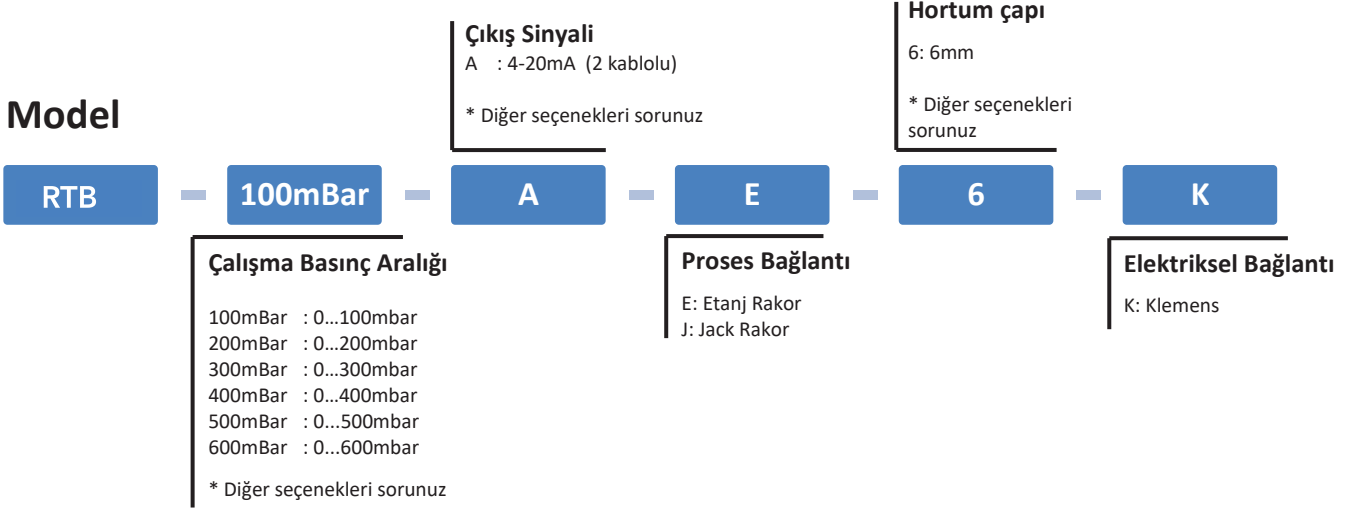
Model

Çıkış Sinyali
A : 4-20mA (2 kablolu)

* Diğer seçenekleri sorunuz

Hortum çapı
6: 6mm

* Diğer seçenekleri sorunuz

RTB - 100mBar - A - E - 6 - K

Çalışma Basınç Aralığı

100mBar : 0…100mbar
200mBar : 0…200mbar
300mBar : 0…300mbar
400mBar : 0…400mbar
500mBar : 0...500mbar
600mBar : 0...600mbar

* Diğer seçenekleri sorunuz

Proses Bağlantı

E: Etanj Rakor
J: Jack Rakor

Elektriksel Bağlantı

K: Klemens